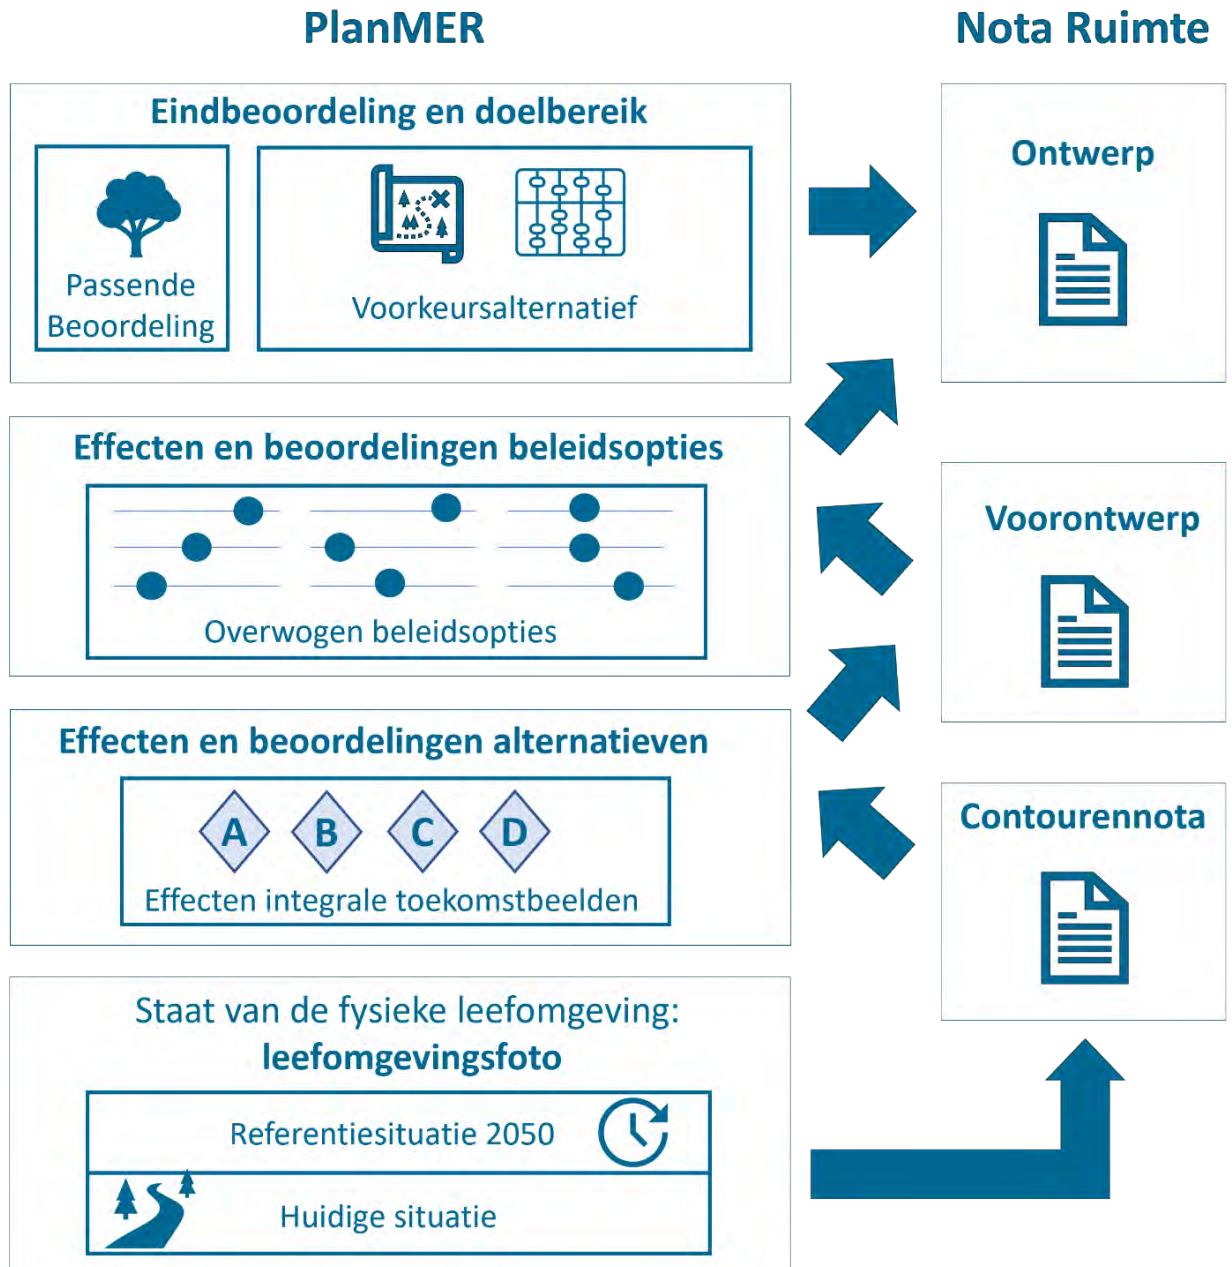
PlanMER

Eindbeoordeling en doelbereik

Passende Beoordeling

Voorkeursalternatief

Effecten en beoordelingen beleidsopties

Overwogen beleidsopties

Effecten en beoordelingen alternatieven

A B C D

Effecten integrale toekomstbeelden

Staat van de fysieke leefomgeving: **leefomgevingsfoto**

Referentiesituatie 2050

Huidige situatie

Nota Ruimte

Ontwerp

Voorontwerp

Contourennota